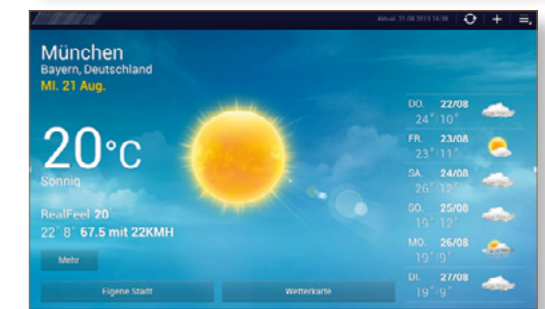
Aktual. 21.08.2013 16:58

München
Bayern, Deutschland
MI. 21 Aug.

20°C
Sonnig

RealFeel 20
22° 8° 67.5 mit 22KMH

Mehr

Eigene Stadt
Wetterkarte

| | | |
|---|---|---|
| DO. | 22/08 | 24° 10° |
| FR. | 23/08 | 23° 11° |
| SA. | 24/08 | 26° 12° |
| SO. | 25/08 | 19° 12° |
| MO. | 26/08 | 19° 9° |
| DI. | 27/08 | 19° 9° |